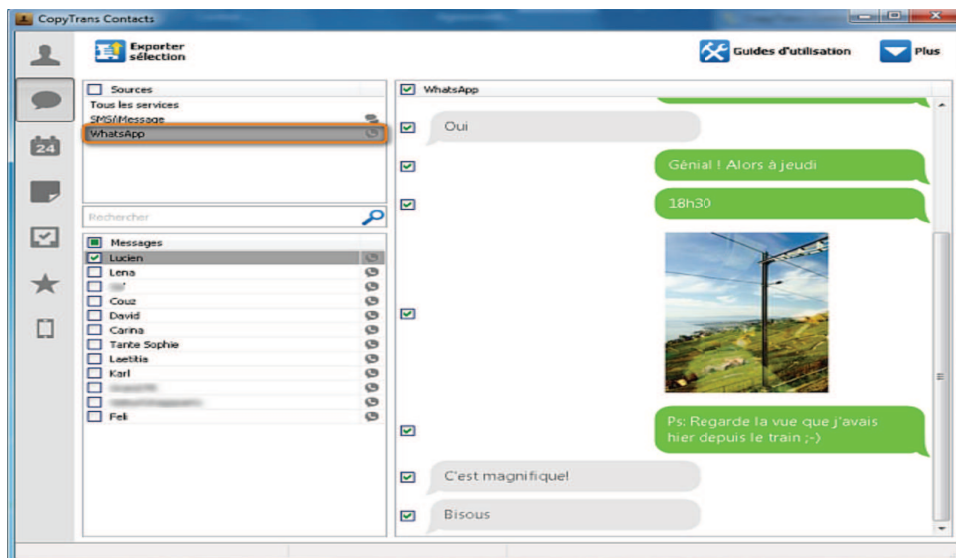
CopyTrans Contacts

Exporter sélection

Guides d'utilisation

Plus

24

Sources
Tous les services
SMS/iMessage
WhatsApp

Rechercher

Messages
Lucien
Lena
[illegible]
Couz
David
Carina
Tante Sophie
Laetitia
Karl
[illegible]
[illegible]
Feli

WhatsApp

Oui

Génial ! Alors à jeudi

18h30

Ps: Regarde la vue que j'avais hier depuis le train ;-)

C'est magnifique!

Bisous